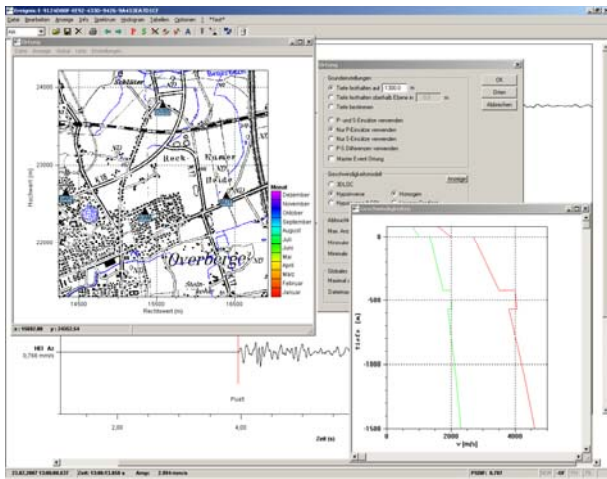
Dateien Bearbeiten Anzeige Info Spektrum Hodogram Tabellen Optionen ? *Test*

Ortung

24000

23000

22000

Rechtswert (m)

Hochwert (m)

Monat
Dezember
November
Oktober
September
August
Juli
Juni
Mai
April
März
Februar
Januar

Reck

Overberge

Ortung

Grundeinstellungen
Tiefe festhalten auf 1300,0 m
Tiefe festhalten oberhalb Ebene in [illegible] m
Tiefe bestimmen

P- und S-Einsätze verwenden
Nur P-Einsätze verwenden
Nur S-Einsätze verwenden
P-S Differenzen verwenden
Master Event Ortung

Geschwindigkeitsmodell
Anzeige

OK
Ortung
Abbrechen

Geschwindigkeitsmodell

0
-500
-1000
-1500
Tiefe [m]
0
2000
4000
v [m/s]

HO Az
0,788 mm/s

Pisa8

2,00
4,00
Zeit (s)